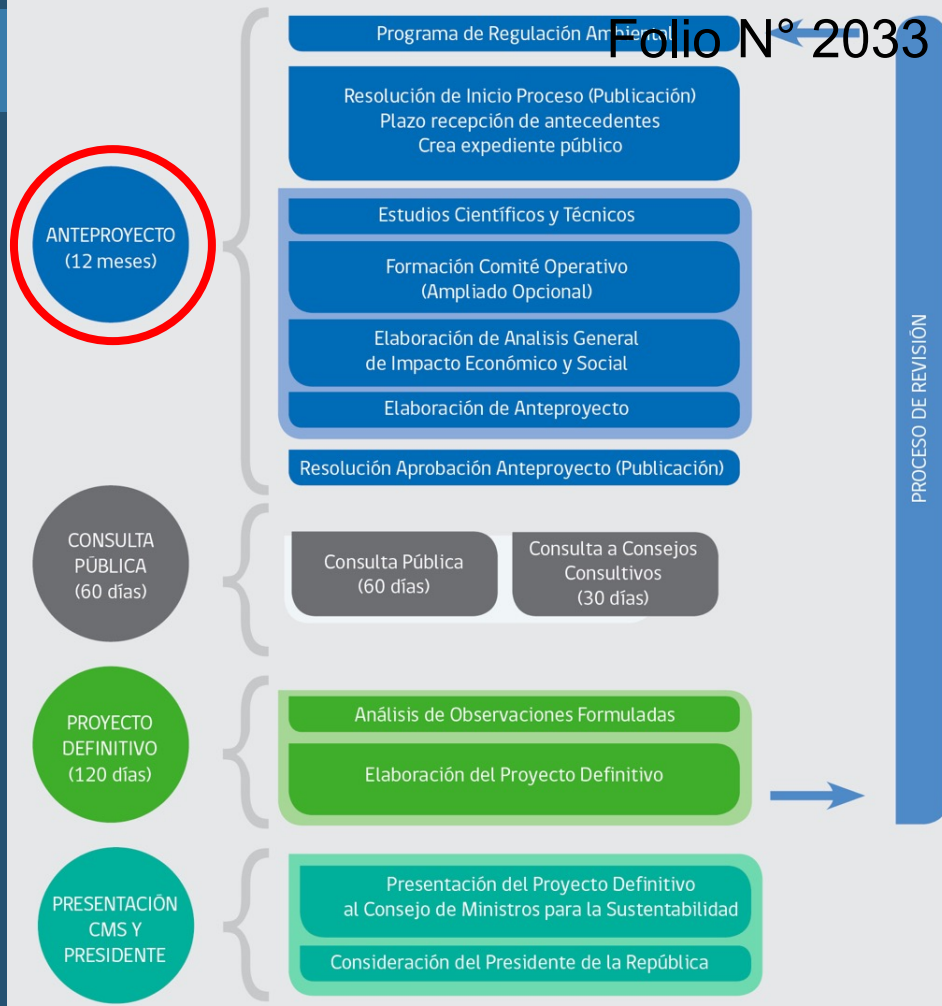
Programa de Regulación Am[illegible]

Folio N° 2033

Resolución de Inicio Proceso (Publicación)
Plazo recepción de antecedentes
Crea expediente público

ANTEPROYECTO
(12 meses)

Estudios Científicos y Técnicos

Formación Comité Operativo
(Ampliado Opcional)

Elaboración de Analisis General de Impacto Económico y Social

Elaboración de Anteproyecto

Resolución Aprobación Anteproyecto (Publicación)

PROCESO DE REVISIÓN

CONSULTA PÚBLICA
(60 días)

Consulta Pública
(60 días)

Consulta a Consejos Consultivos
(30 días)

PROYECTO DEFINITIVO
(120 días)

Análisis de Observaciones Formuladas

Elaboración del Proyecto Definitivo

PRESENTACIÓN CMS Y PRESIDENTE

Presentación del Proyecto Definitivo al Consejo de Ministros para la Sustentabilidad

Consideración del Presidente de la República